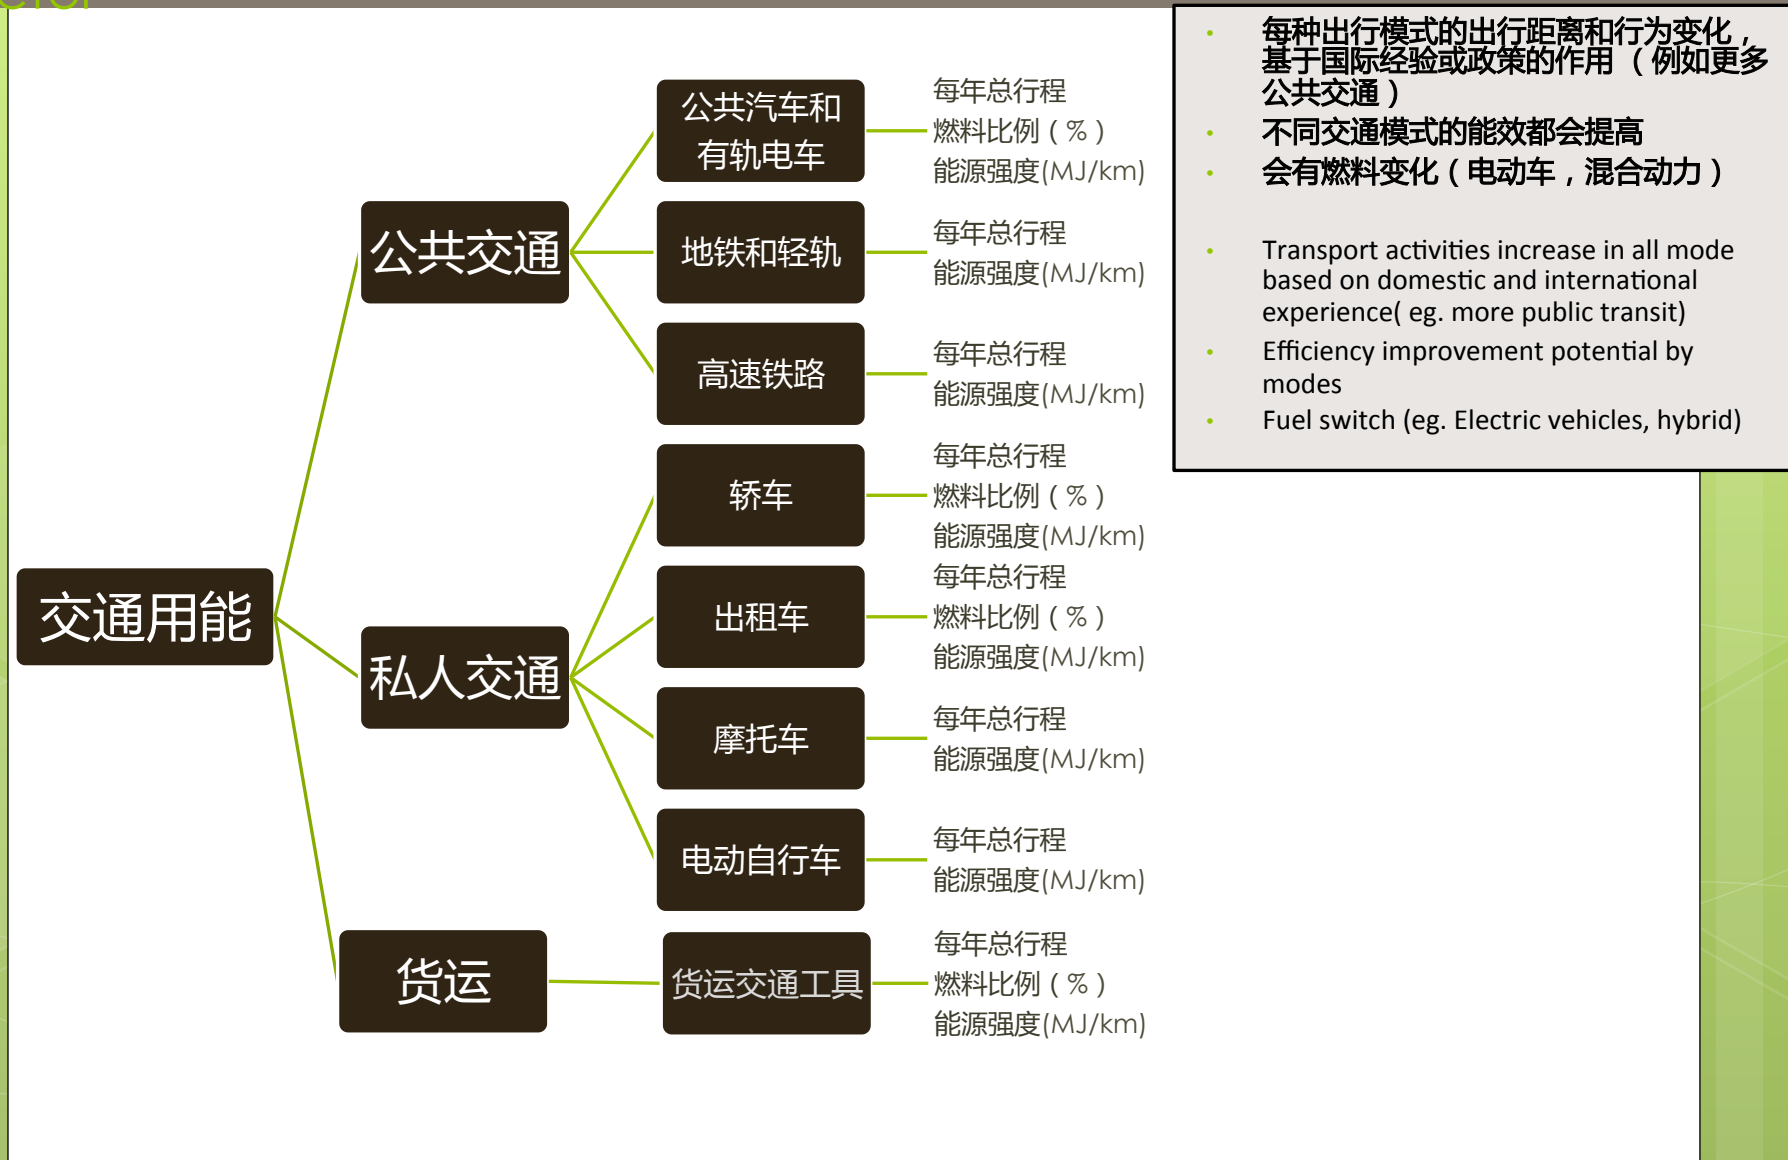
交通用能

公共交通

公共汽车和有轨电车
每年总行程
燃料比例（%）
能源强度(MJ/km)

地铁和轻轨
每年总行程
能源强度(MJ/km)

高速铁路
每年总行程
能源强度(MJ/km)

私人交通

轿车
每年总行程
燃料比例（%）
能源强度(MJ/km)

出租车
每年总行程
燃料比例（%）
能源强度(MJ/km)

摩托车
每年总行程
能源强度(MJ/km)

电动自行车
每年总行程
能源强度(MJ/km)

货运

货运交通工具
每年总行程
燃料比例（%）
能源强度(MJ/km)

- 每种出行模式的出行距离和行为变化，基于国际经验或政策的作用（例如更多公共交通）
- 不同交通模式的能效都会提高
- 会有燃料变化（电动车，混合动力）

- Transport activities increase in all mode based on domestic and international experience( eg. more public transit)
- Efficiency improvement potential by modes
- Fuel switch (eg. Electric vehicles, hybrid)